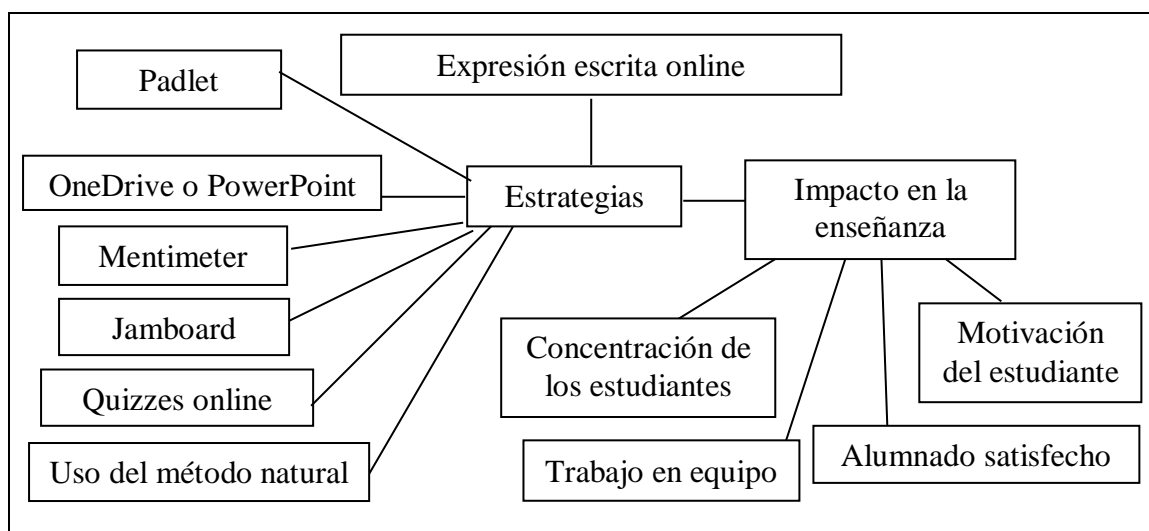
Expresión escrita online

Padlet

OneDrive o PowerPoint

Estrategias

Impacto en la enseñanza

Mentimeter

Jamboard

Quizzes online

Uso del método natural

Concentración de los estudiantes

Motivación del estudiante

Trabajo en equipo

Alumnado satisfecho